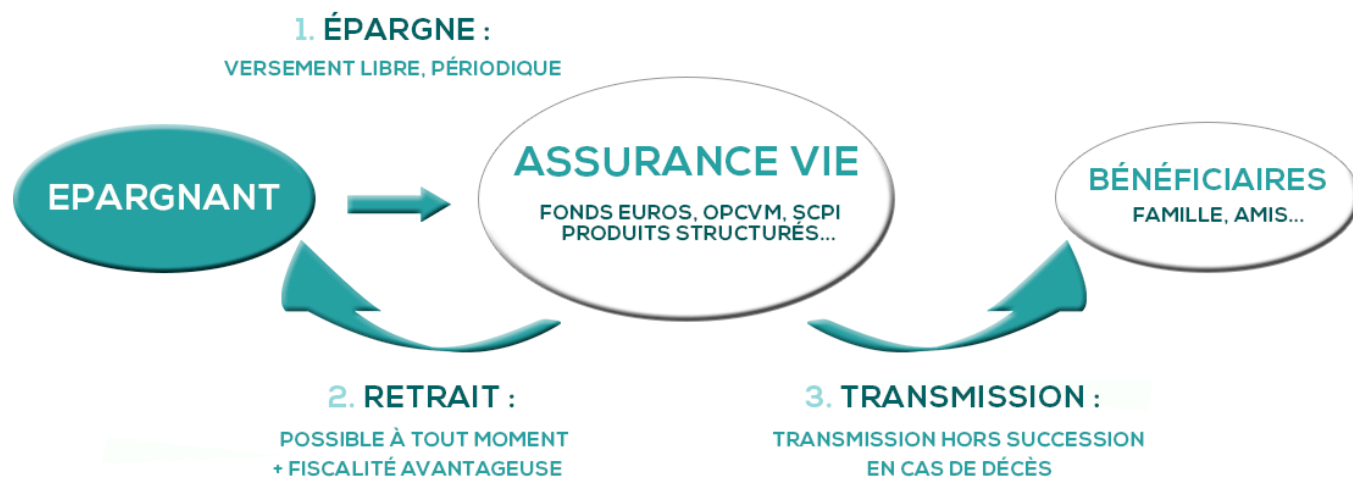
1. ÉPARGNE :

VERSEMENT LIBRE, PÉRIODIQUE

EPARGNANT

ASSURANCE VIE

FONDS EUROS, OPCVM, SCPI PRODUITS STRUCTURÉS...

BÉNÉFICIAIRES

FAMILLE, AMIS...

2. RETRAIT :

POSSIBLE À TOUT MOMENT + FISCALITÉ AVANTAGEUSE

3. TRANSMISSION :

TRANSMISSION HORS SUCCESSION EN CAS DE DÉCÈS